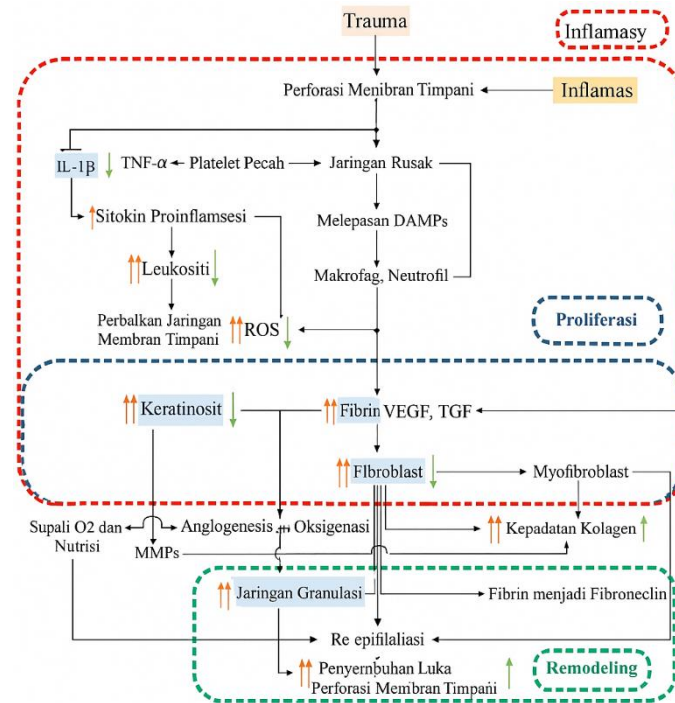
Trauma

Inflamasy

Perforasi Menibran Timpani

Inflamas

IL-1β

TNF-$\alpha$

Platelet Pecah

Jaringan Rusak

Sitokin Proinflamsesi

Melepasan DAMPs

Leukositi

Makrofag, Neutrofil

Perbalkan Jaringan Membran Timpani

ROS

Proliferasi

Keratinosit

Fibrin VEGF, TGF

Fibroblast

Myofibroblast

Supali O2 dan Nutrisi

Anglogenesis

Oksigenasi

Kepadatan Kolagen

MMPs

Jaringan Granulasi

Fibrin menjadi Fibroneclin

Re epifilalisasi

Penyembuhan Luka Perforasi Membran Timpani

Remodeling